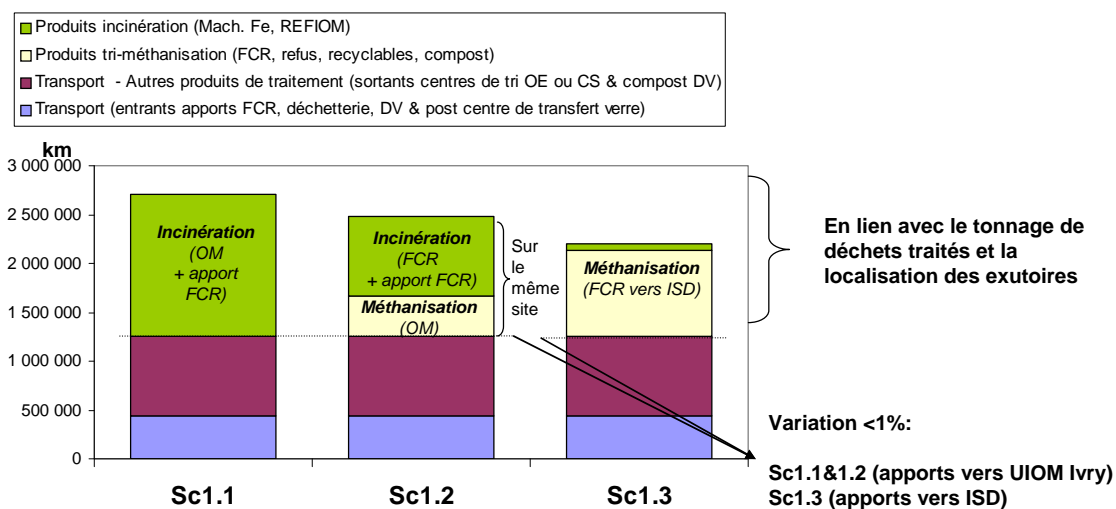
Produits incinération (Mach. Fe, REFIOM)
Produits tri-méthanisation (FCR, refus, recyclables, compost)
Transport - Autres produits de traitement (sortants centres de tri OE ou CS & compost DV)
Transport (entrants apports FCR, déchetterie, DV & post centre de transfert verre)

km
3 000 000
2 500 000
2 000 000
1 500 000
1 000 000
500 000
0

Incinération (OM + apport FCR)

Incinération (FCR + apport FCR)
Méthanisation (OM)
Sur le même site

Méthanisation (FCR vers ISD)

Sc1.1
Sc1.2
Sc1.3

En lien avec le tonnage de déchets traités et la localisation des exutoires

Variation <1%:

Sc1.1&1.2 (apports vers UIOM Ivry)
Sc1.3 (apports vers ISD)